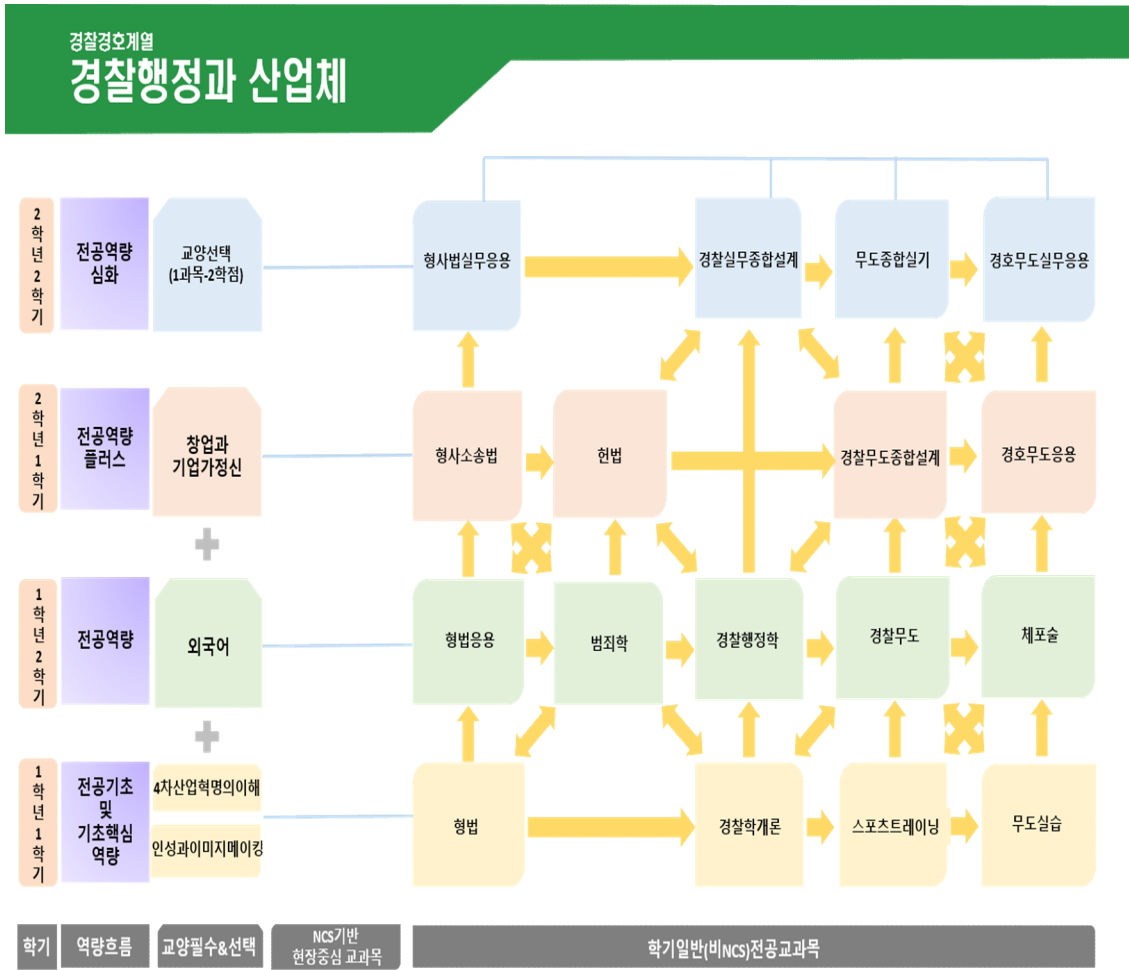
경찰경호계열
경찰행정과 산업체

2학년 2학기
전공역량 심화
교양선택 (1과목-2학점)
형사법실무응용
경찰실무종합설계
무도종합실기
경호무도실무응용

2학년 1학기
전공역량 플러스
창업과 기업가정신
형사소송법
헌법
경찰무도종합설계
경호무도응용

1학년 2학기
전공역량
외국어
형법응용
범죄학
경찰행정학
경찰무도
체포술

1학년 1학기
전공기초 및 기초핵심 역량
4차산업혁명의이해
인성과이미지메이킹
형법
경찰학개론
스포츠트레이닝
무도실습

학기
역량흐름
교양필수&선택
NCS기반 현장중심 교과목
학기일반(비NCS)전공교과목